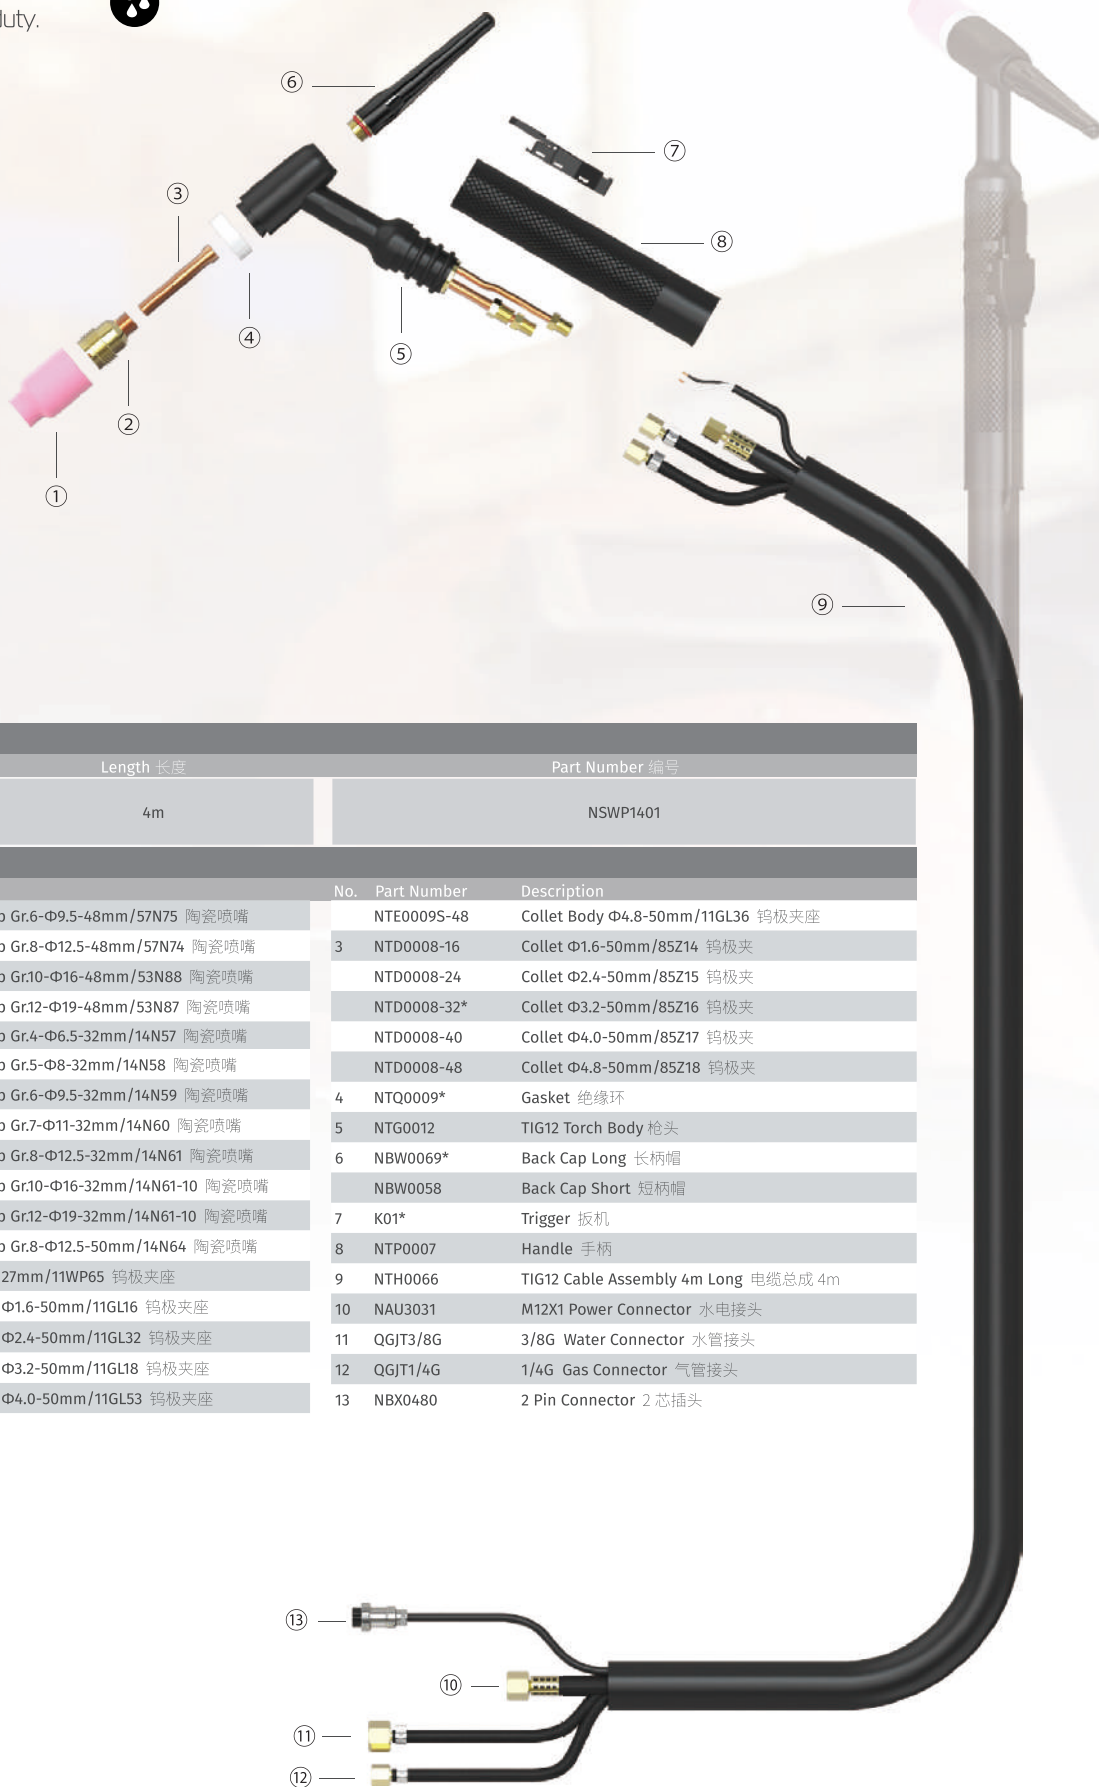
luty.

⑥
⑦
③
⑧
④
⑤
②
①
⑨

| Length 长度 | Part Number 编号 |
|---|---|
| 4m | NSWP1401 |

| | No. | Part Number | Description |
|---|---|---|---|
| Gr.6-Φ9.5-48mm/57N75 陶瓷喷嘴 | | NTE0009S-48 | Collet Body Φ4.8-50mm/11GL36 钨极夹座 |
| Gr.8-Φ12.5-48mm/57N74 陶瓷喷嘴 | 3 | NTD0008-16 | Collet Φ1.6-50mm/85Z14 钨极夹 |
| Gr.10-Φ16-48mm/53N88 陶瓷喷嘴 | | NTD0008-24 | Collet Φ2.4-50mm/85Z15 钨极夹 |
| Gr.12-Φ19-48mm/53N87 陶瓷喷嘴 | | NTD0008-32* | Collet Φ3.2-50mm/85Z16 钨极夹 |
| Gr.4-Φ6.5-32mm/14N57 陶瓷喷嘴 | | NTD0008-40 | Collet Φ4.0-50mm/85Z17 钨极夹 |
| Gr.5-Φ8-32mm/14N58 陶瓷喷嘴 | | NTD0008-48 | Collet Φ4.8-50mm/85Z18 钨极夹 |
| Gr.6-Φ9.5-32mm/14N59 陶瓷喷嘴 | 4 | NTQ0009* | Gasket 绝缘环 |
| Gr.7-Φ11-32mm/14N60 陶瓷喷嘴 | 5 | NTG0012 | TIG12 Torch Body 枪头 |
| Gr.8-Φ12.5-32mm/14N61 陶瓷喷嘴 | 6 | NBW0069* | Back Cap Long 长柄帽 |
| Gr.10-Φ16-32mm/14N61-10 陶瓷喷嘴 | | NBW0058 | Back Cap Short 短柄帽 |
| Gr.12-Φ19-32mm/14N61-10 陶瓷喷嘴 | 7 | K01* | Trigger 扳机 |
| Gr.8-Φ12.5-50mm/14N64 陶瓷喷嘴 | 8 | NTP0007 | Handle 手柄 |
| 27mm/11WP65 钨极夹座 | 9 | NTH0066 | TIG12 Cable Assembly 4m Long 电缆总成 4m |
| Φ1.6-50mm/11GL16 钨极夹座 | 10 | NAU3031 | M12X1 Power Connector 水电接头 |
| Φ2.4-50mm/11GL32 钨极夹座 | 11 | QGJT3/8G | 3/8G Water Connector 水管接头 |
| Φ3.2-50mm/11GL18 钨极夹座 | 12 | QGJT1/4G | 1/4G Gas Connector 气管接头 |
| Φ4.0-50mm/11GL53 钨极夹座 | 13 | NBX0480 | 2 Pin Connector 2 芯插头 |

⑬
⑩
⑪
⑫